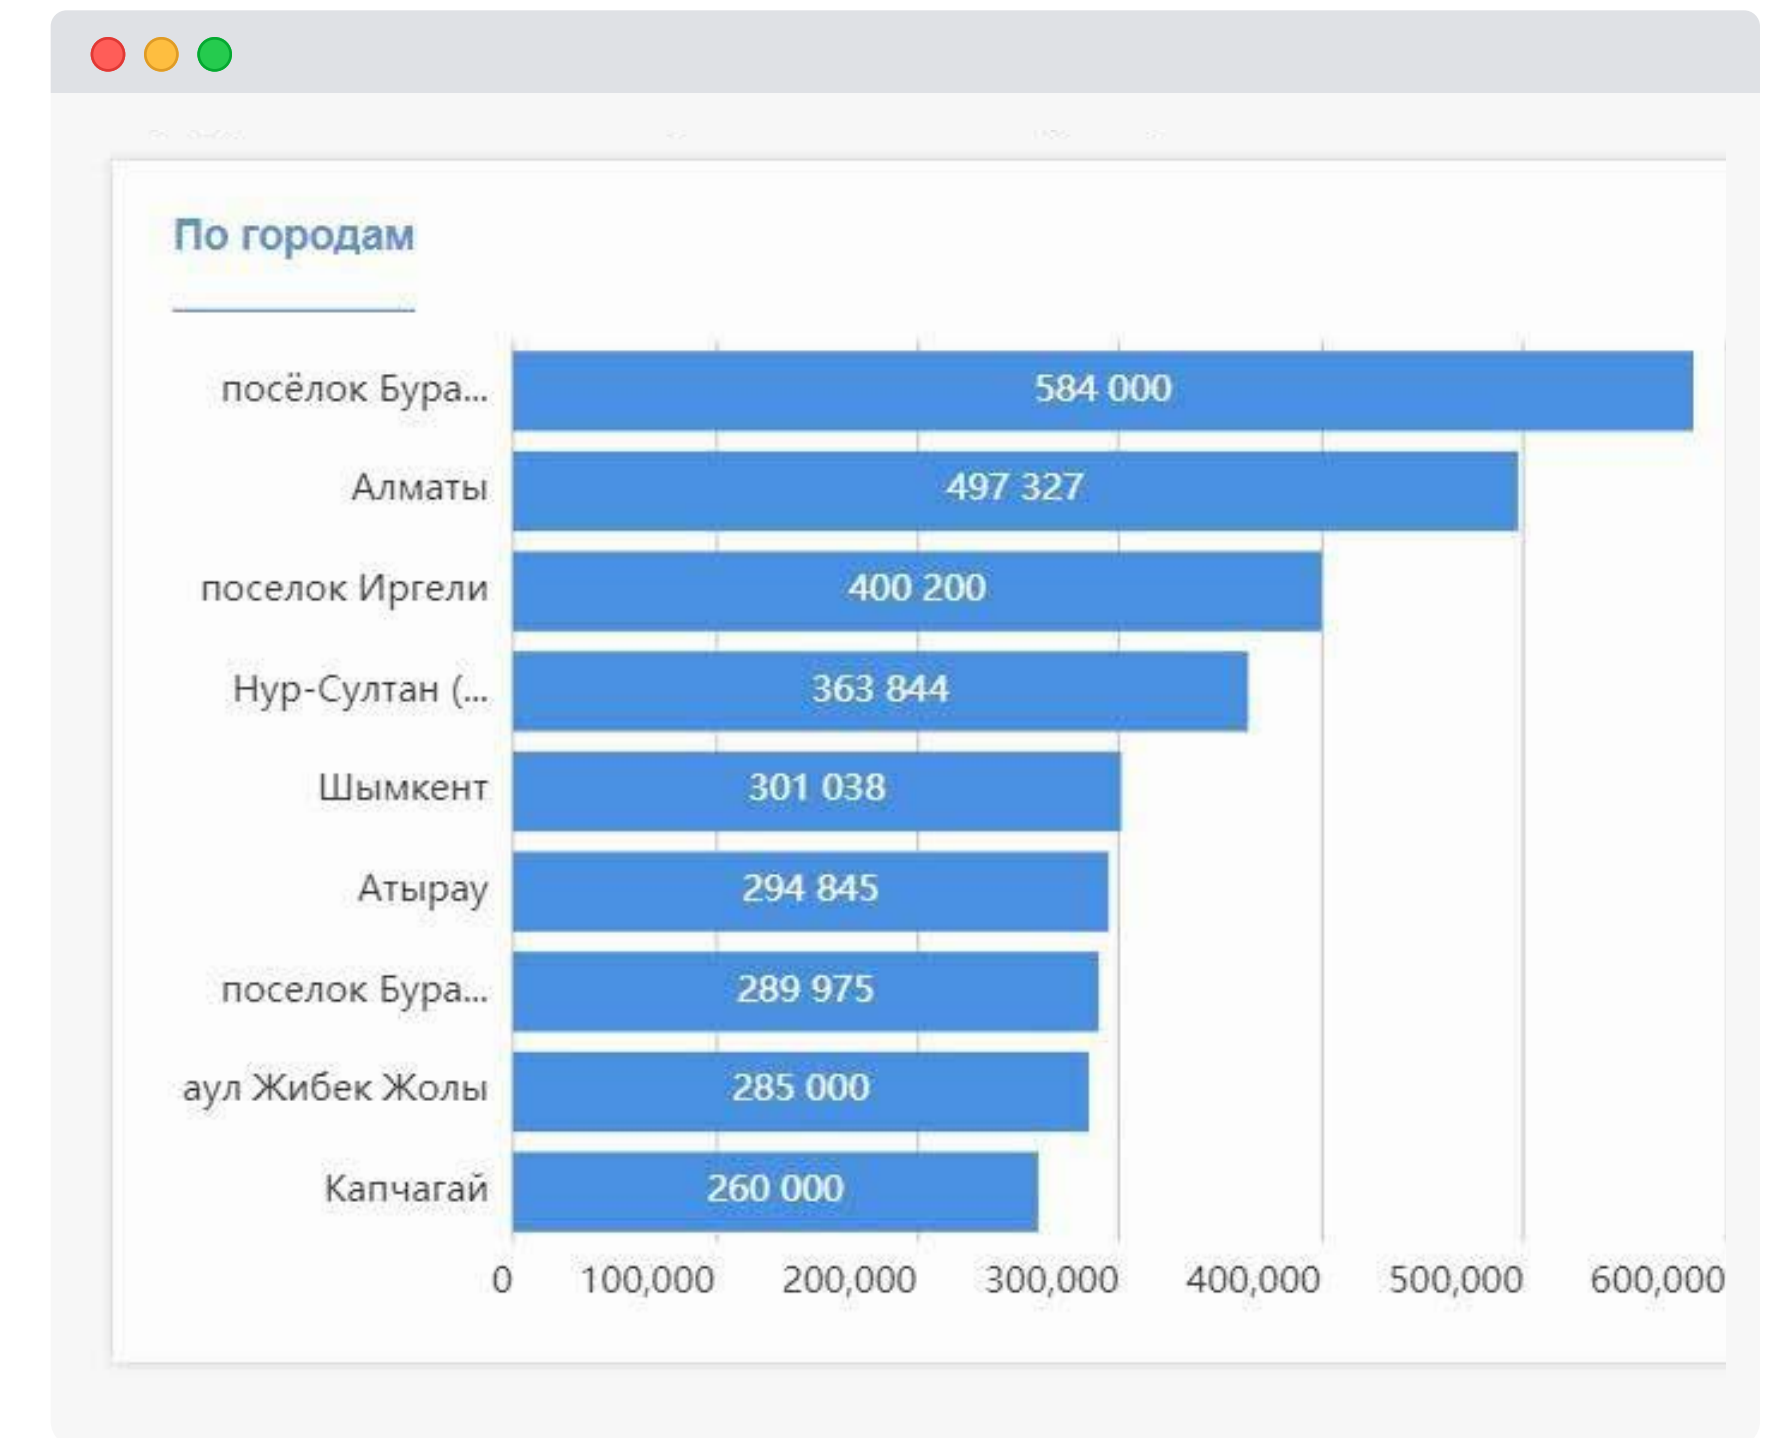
По городам

посёлок Бура... 584 000
Алматы 497 327
поселок Иргели 400 200
Нур-Султан (... 363 844
Шымкент 301 038
Атырау 294 845
поселок Бура... 289 975
аул Жибек Жолы 285 000
Капчагай 260 000

0 100,000 200,000 300,000 400,000 500,000 600,000